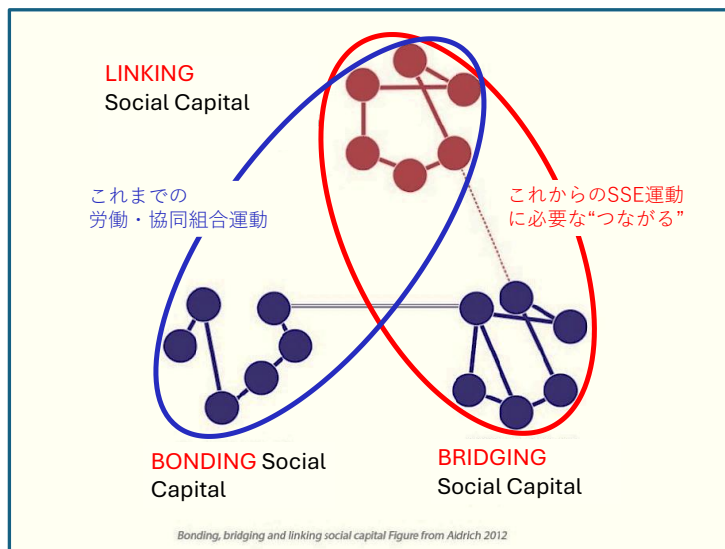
LINKING
Social Capital

これまでの
労働・協同組合運動

これからのSSE運動
に必要な“つながる”

BONDING Social
Capital

BRIDGING
Social Capital

Bonding, bridging and linking social capital Figure from Aldrich 2012